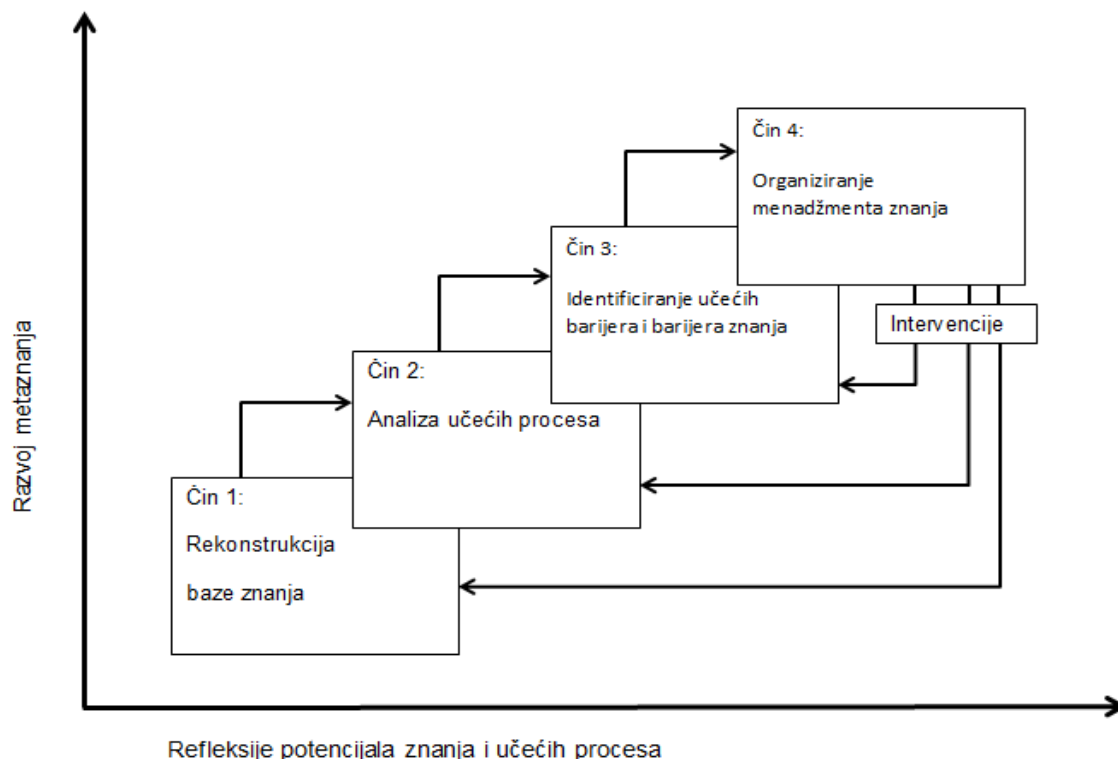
Čin 4:

Organiziranje menadžmenta znanja

Čin 3:

Identificiranje učećih barijera i barijera znanja

Intervencije

Čin 2:

Analiza učećih procesa

Čin 1:

Rekonstrukcija

baze znanja

Razvoj metaznanja

Refleksije potencijala znanja i učećih procesa